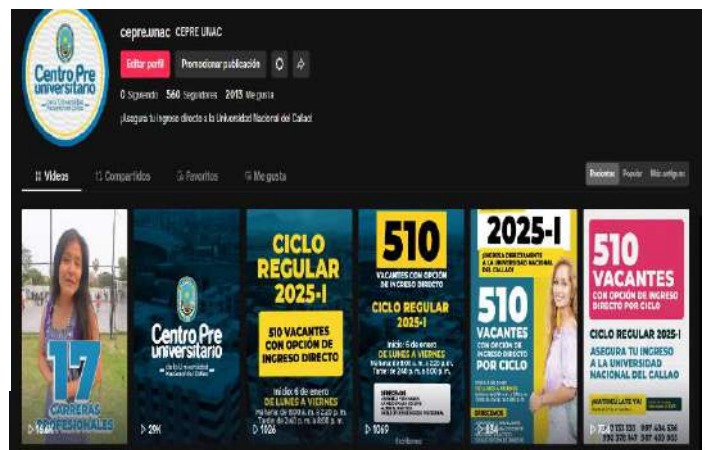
Centro Pre universitario

cepre.unac CEPRE UNAC

Editar perfil Promocionar publicación

0 Siguiendo 560 Seguidores 2013 Me gusta

¡Asegura tu ingreso directo a la Universidad Nacional del Callao!

Videos Compartidos Favoritos Me gusta

Recientes Popular Más antiguos

17 CARRERAS PROFESIONALES

▷ 1640

Centro Pre universitario

▷ 29K

CICLO REGULAR 2025-I

510 VACANTES CON OPCIÓN DE INGRESO DIRECTO

Inicio: 6 de enero DE LUNES A VIERNES

▷ 1026

510 VACANTES CON OPCIÓN DE INGRESO DIRECTO

CICLO REGULAR 2025-I

Inicio: 6 de enero DE LUNES A VIERNES

▷ 1069

2025-I

510 VACANTES CON OPCIÓN DE INGRESO DIRECTO POR CICLO

▷ 1154

510 VACANTES CON OPCIÓN DE INGRESO DIRECTO POR CICLO

CICLO REGULAR 2025-I

ASEGURA TU INGRESO A LA UNIVERSIDAD NACIONAL DEL CALLAO

▷ 728